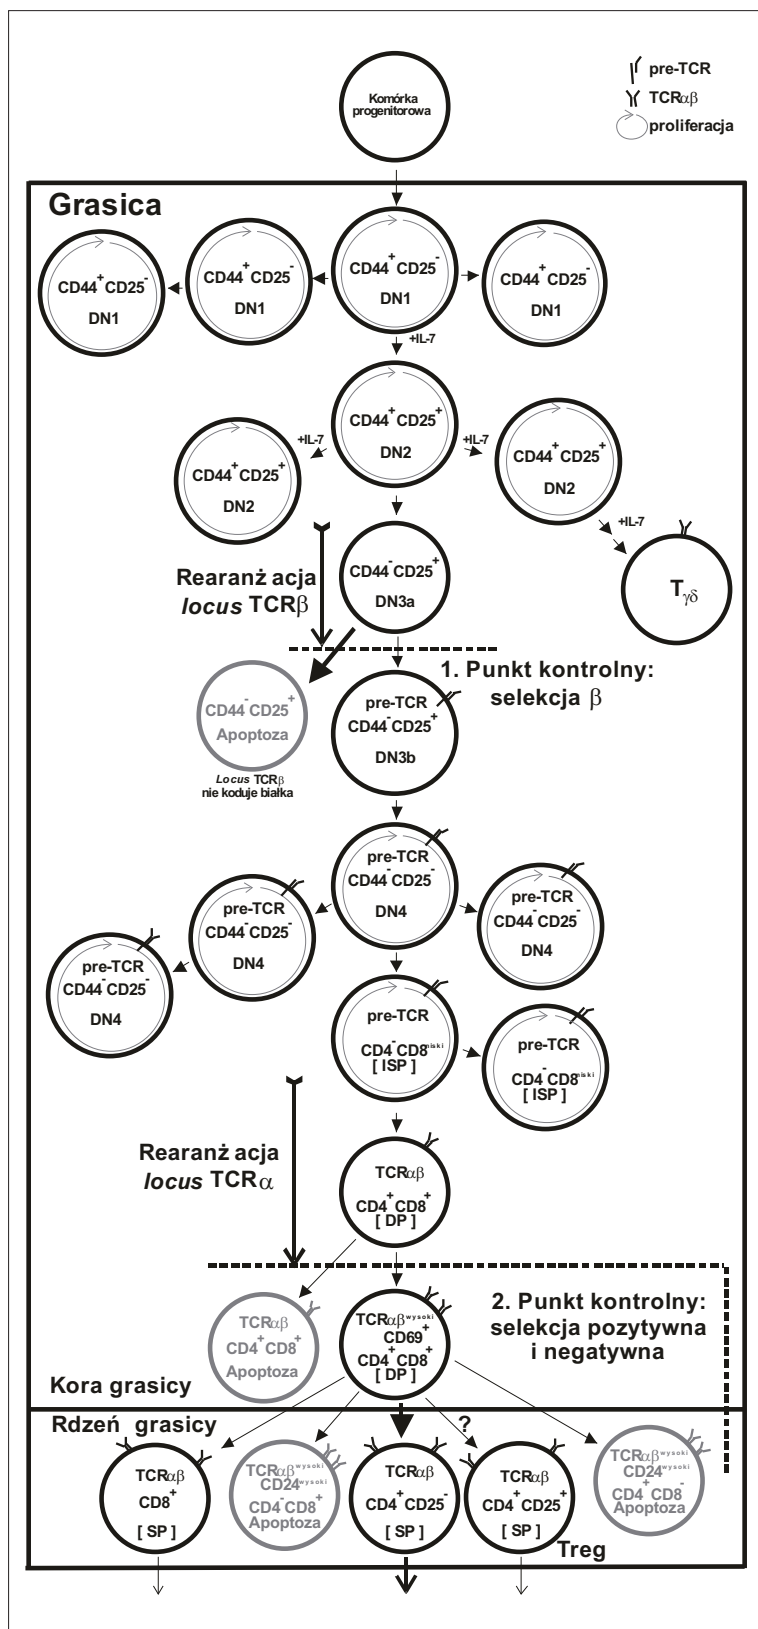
Komórka progenitorowa

pre-TCR
TCR$\alpha\beta$
proliferacja

Grasica

$CD44^+CD25^-$
DN1

$CD44^+CD25^-$
DN1

$CD44^+CD25^-$
DN1

$CD44^+CD25^-$
DN1

+IL-7

$CD44^+CD25^+$
DN2

+IL-7

$CD44^+CD25^+$
DN2

+IL-7

$CD44^+CD25^+$
DN2

+IL-7

$T_{\gamma\delta}$

Rearanż acja *locus* TCR$\beta$

$CD44^-CD25^+$
DN3a

1. Punkt kontrolny: selekcja $\beta$

$CD44^-CD25^+$
Apoptoza

*Locus* TCR$\beta$ nie koduje białka

pre-TCR
$CD44^-CD25^+$
DN3b

pre-TCR
$CD44^-CD25^-$
DN4

pre-TCR
$CD44^-CD25^-$
DN4

pre-TCR
$CD44^-CD25^-$
DN4

pre-TCR
$CD44^-CD25^-$
DN4

pre-TCR
$CD4^-CD8^{niski}$
[ ISP ]

pre-TCR
$CD4^-CD8^{niski}$
[ ISP ]

Rearanż acja *locus* TCR$\alpha$

TCR$\alpha\beta$
$CD4^+CD8^+$
[ DP ]

2. Punkt kontrolny: selekcja pozytywna i negatywna

TCR$\alpha\beta$
$CD4^+CD8^+$
Apoptoza

TCR$\alpha\beta^{wysoki}$
$CD69^+$
$CD4^+CD8^+$
[ DP ]

Kora grasicy

Rdzeń grasicy

?

TCR$\alpha\beta$
$CD8^+$
[ SP ]

TCR$\alpha\beta^{wysoki}$
$CD24^{wysoki}$
$CD4^-CD8^+$
Apoptoza

TCR$\alpha\beta$
$CD4^+CD25^-$
[ SP ]

TCR$\alpha\beta$
$CD4^+CD25^+$
[ SP ]

Treg

TCR$\alpha\beta^{wysoki}$
$CD24^{wysoki}$
$CD4^+CD8^-$
Apoptoza